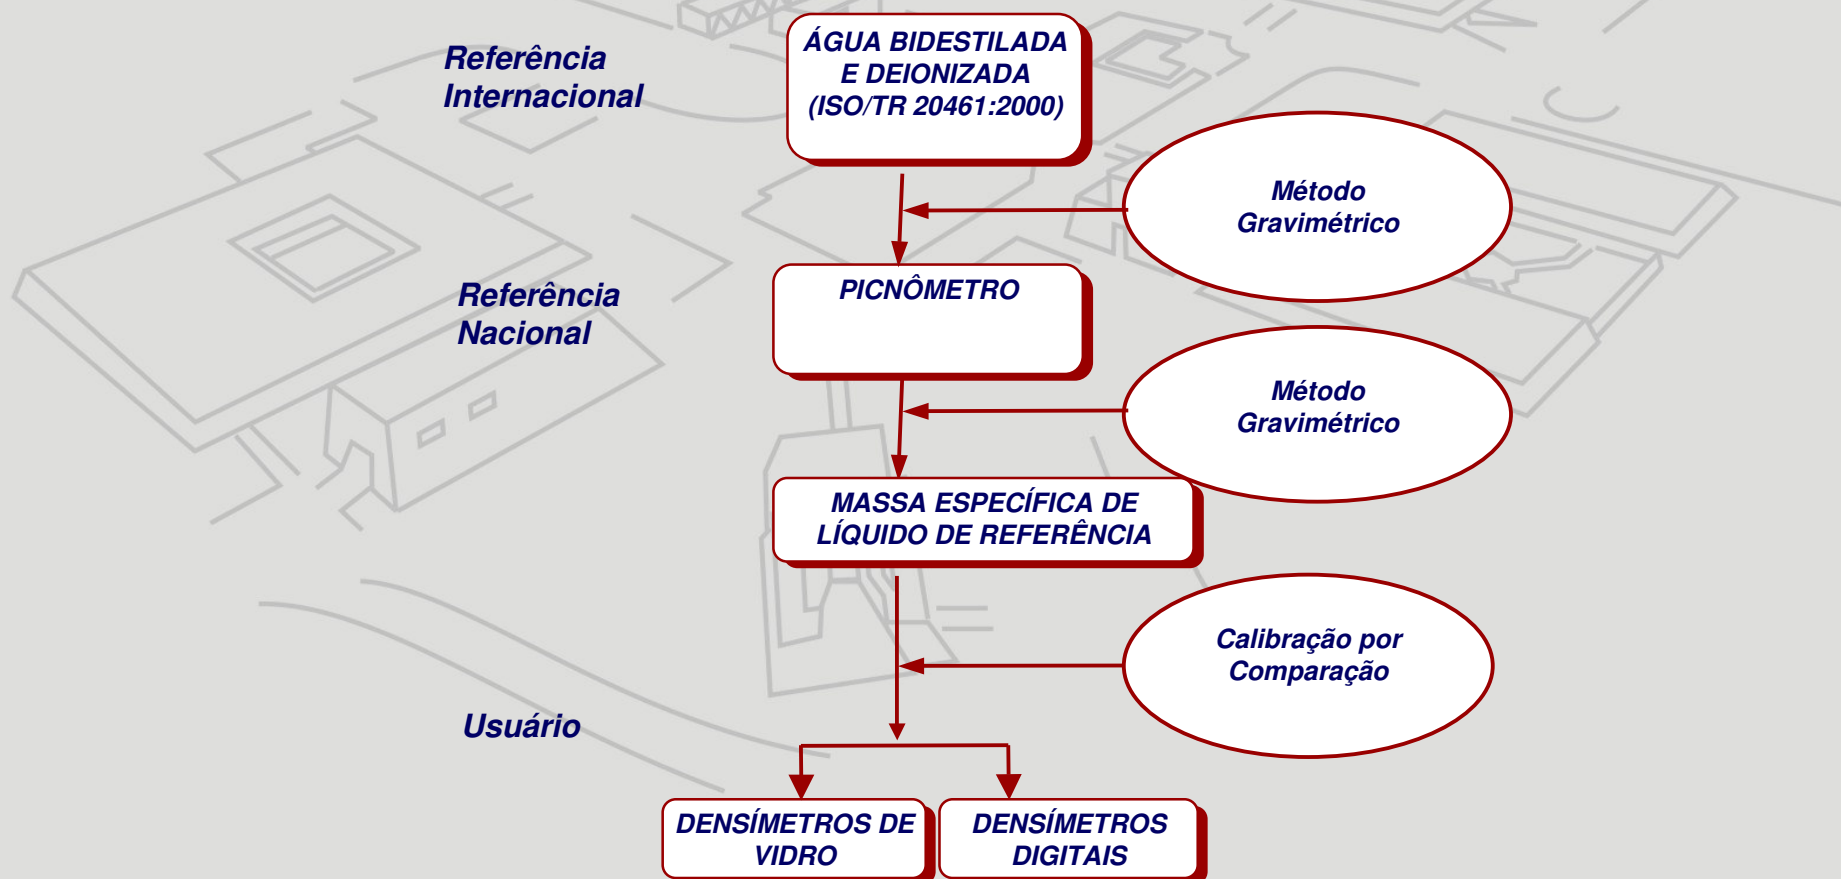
Referência Internacional

ÁGUA BIDESTILADA E DEIONIZADA (ISO/TR 20461:2000)

Método Gravimétrico

Referência Nacional

PICNÔMETRO

Método Gravimétrico

MASSA ESPECÍFICA DE LÍQUIDO DE REFERÊNCIA

Calibração por Comparação

Usuário

DENSÍMETROS DE VIDRO

DENSÍMETROS DIGITAIS